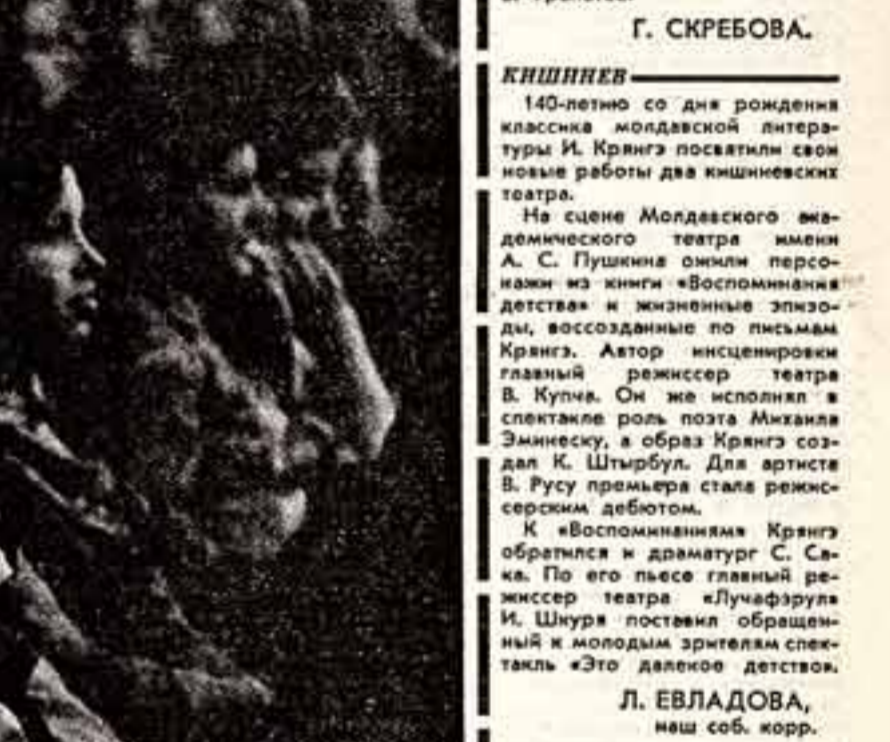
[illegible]

Г. СКРЕБОВА.

КИШИНЕВ

140-летию со дня рождения классика молдавской литературы И. Крянгэ посвятили свои новые работы два кишиневских театра.

На сцене Молдавского академического театра имени А. С. Пушкина ожили персонажи из книги «Воспоминания детства» и жизненные эпизоды, воссозданные по письмам Крянгэ. Автор инсценировки главный режиссер театра В. Купча. Он же исполнил в спектакле роль поэта Михаила Эминеску, а образ Крянгэ создал К. Штырбул. Для артиста В. Русу премьера стала режиссерским дебютом.

К «Воспоминаниям» Крянгэ обратился и драматург С. Сака. По его пьесе главный режиссер театра «Лучафэрул» И. Шкуря поставил обращенный к молодым зрителям спектакль «Это далекое детство».

Л. ЕВЛАДОВА,
наш соб. корр.